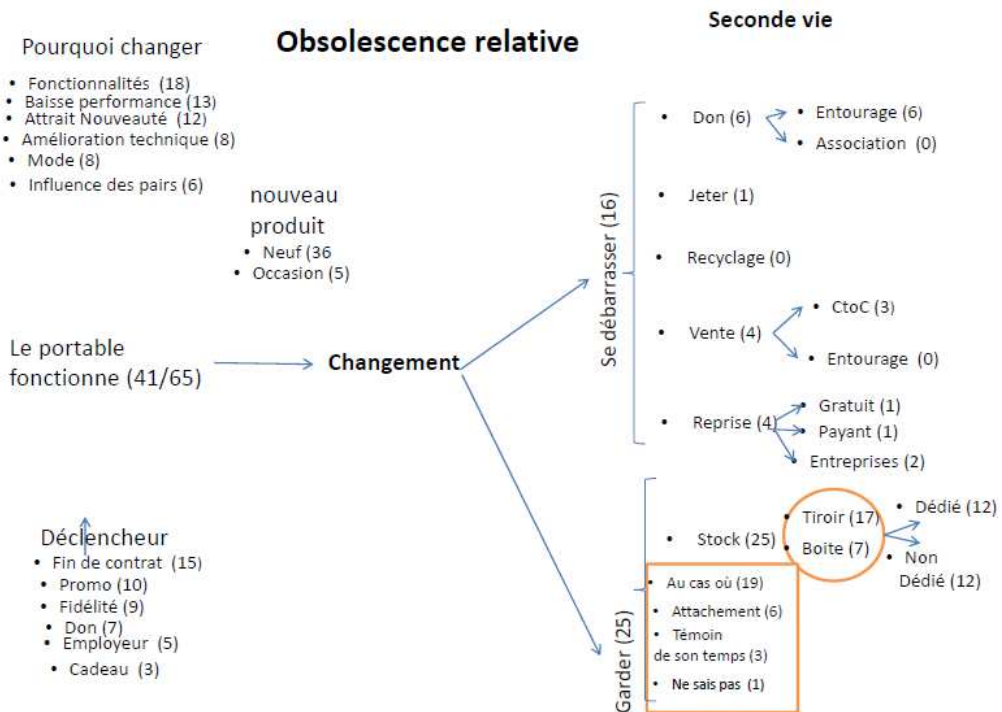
Obsolescence relative

Seconde vie

Pourquoi changer
- Fonctionnalités (18)
- Baisse performance (13)
- Attrait Nouveauté (12)
- Amélioration technique (8)
- Mode (8)
- Influence des pairs (6)

nouveau produit
- Neuf (36
- Occasion (5)

Le portable fonctionne (41/65)

Changement

Déclencheur
- Fin de contrat (15)
- Promo (10)
- Fidélité (9)
- Don (7)
- Employeur (5)
- Cadeau (3)

Se débarrasser (16)
- Don (6)
  - Entourage (6)
  - Association (0)
- Jeter (1)
- Recyclage (0)
- Vente (4)
  - CtoC (3)
  - Entourage (0)
- Reprise (4)
  - Gratuit (1)
  - Payant (1)
  - Entreprises (2)

Garder (25)
- Stock (25)
  - Tiroir (17)
  - Boite (7)
    - Dédié (12)
    - Non Dédié (12)
- Au cas où (19)
- Attachement (6)
- Témoin de son temps (3)
- Ne sais pas (1)